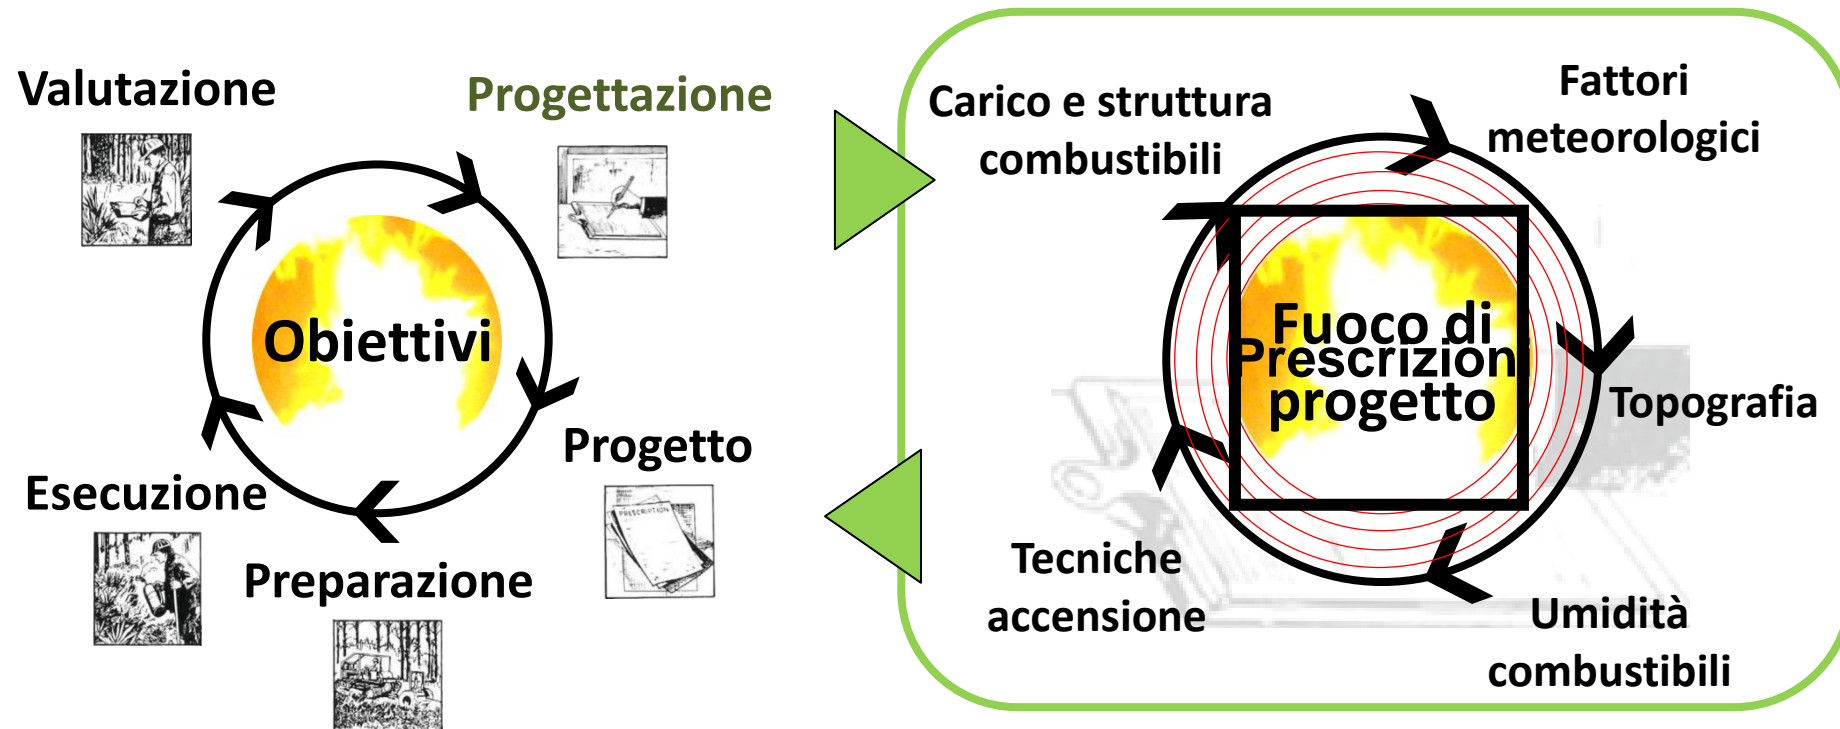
Valutazione

Progettazione

Obiettivi

Progetto

Esecuzione

Preparazione

Carico e struttura combustibili

Fattori meteorologici

Fuoco di Prescrizion progetto

Topografia

Tecniche accensione

Umidità combustibili